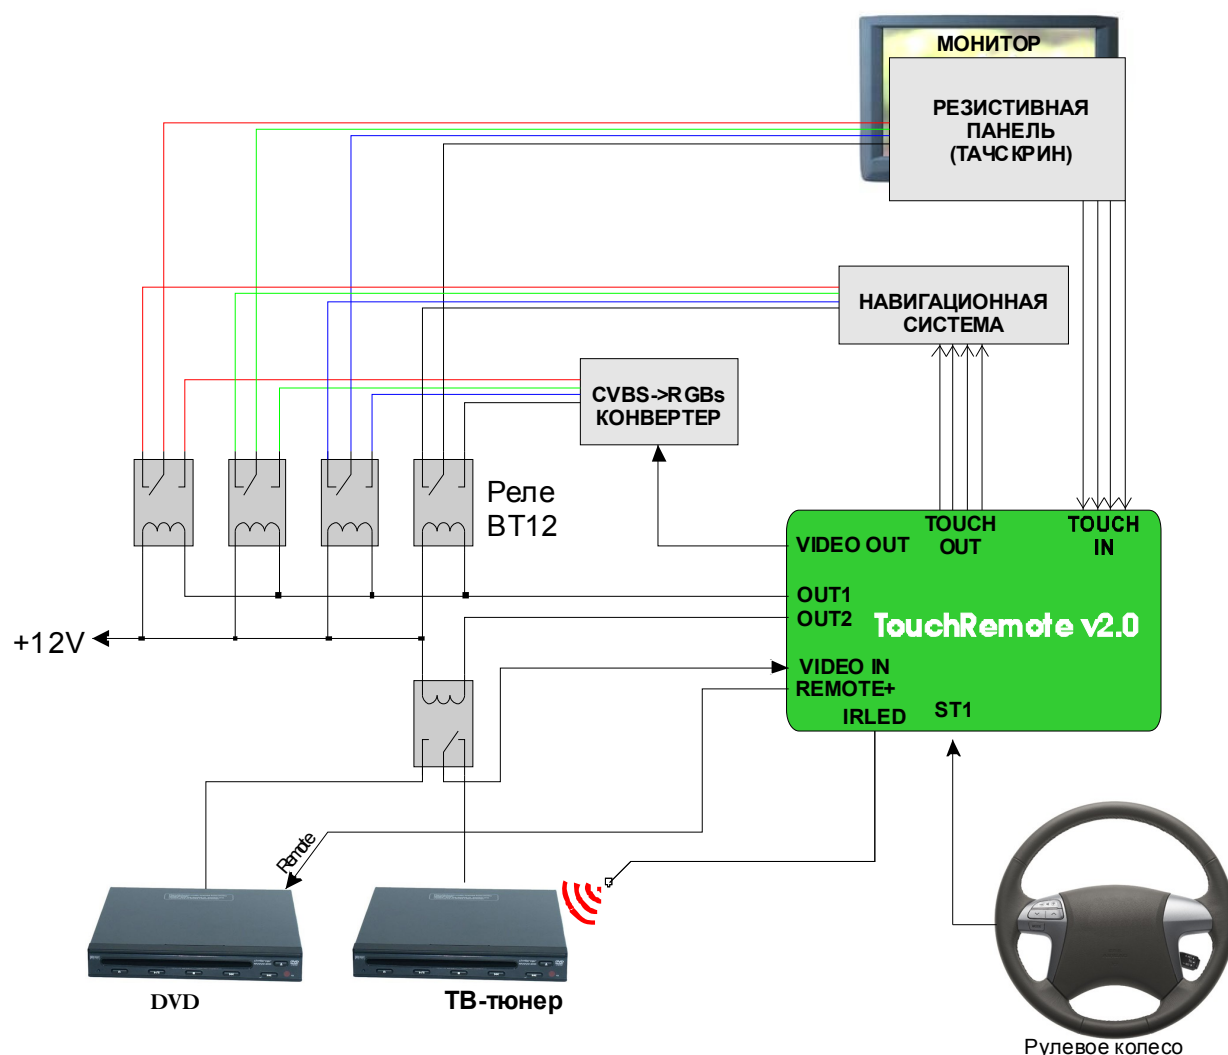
МОНИТОР

РЕЗИСТИВНАЯ ПАНЕЛЬ (ТАЧСКРИН)

НАВИГАЦИОННАЯ СИСТЕМА

CVBS->RGBs КОНВЕРТЕР

Реле ВТ12

TOUCH OUT

TOUCH IN

VIDEO OUT

OUT1

OUT2

TouchRemote v2.0

VIDEO IN

REMOTE+

IRLED

ST1

+12V

Remote

DVD

ТВ-тюнер

Рулевое колесо